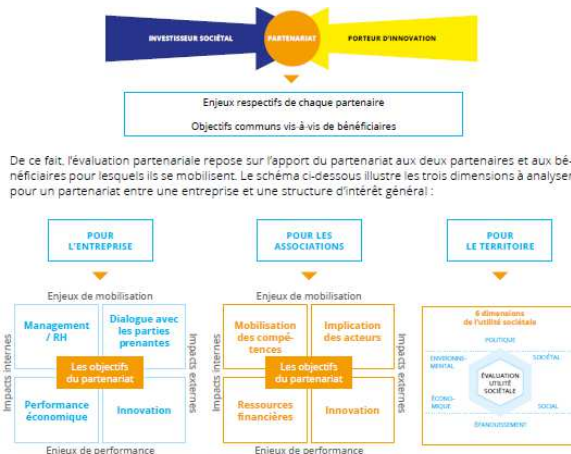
INVESTISSEUR SOCIÉTAL

PARTENARIAT

PORTEUR D'INNOVATION

Enjeux respectifs de chaque partenaire

Objectifs communs vis-à-vis de bénéficiaires

De ce fait, l'évaluation partenariale repose sur l'apport du partenariat aux deux partenaires et aux bénéficiaires pour lesquels ils se mobilisent. Le schéma ci-dessous illustre les trois dimensions à analyser pour un partenariat entre une entreprise et une structure d'intérêt général :

POUR L'ENTREPRISE

Enjeux de mobilisation

Impacts internes

Management / RH

Dialogue avec les parties prenantes

Impacts externes

Les objectifs du partenariat

Performance économique

Innovation

Enjeux de performance

POUR LES ASSOCIATIONS

Enjeux de mobilisation

Impacts internes

Mobilisation des compétences

Implication des acteurs

Impacts externes

Les objectifs du partenariat

Ressources financières

Innovation

Enjeux de performance

POUR LE TERRITOIRE

6 dimensions de l'utilité sociétale

POLITIQUE

ENVIRONNEMENTAL

SOCIÉTAL

ÉVALUATION UTILITÉ SOCIÉTALE

ÉCONOMIQUE

SOCIAL

ÉPANOUISSEMENT